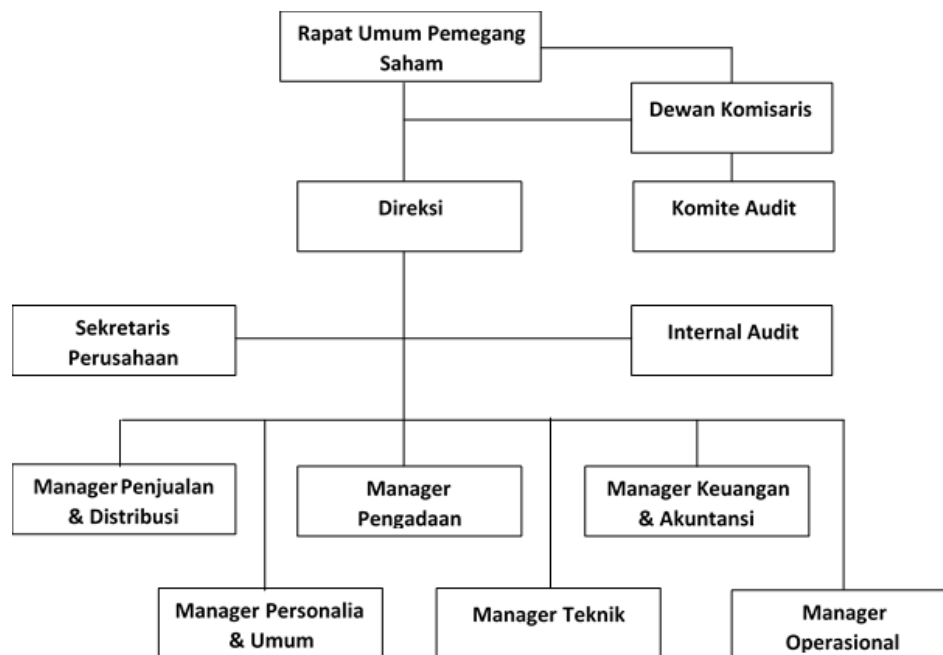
Rapat Umum Pemegang Saham

Dewan Komisaris

Direksi

Komite Audit

Sekretaris Perusahaan

Internal Audit

Manager Penjualan & Distribusi

Manager Pengadaan

Manager Keuangan & Akuntansi

Manager Personalia & Umum

Manager Teknik

Manager Operasional